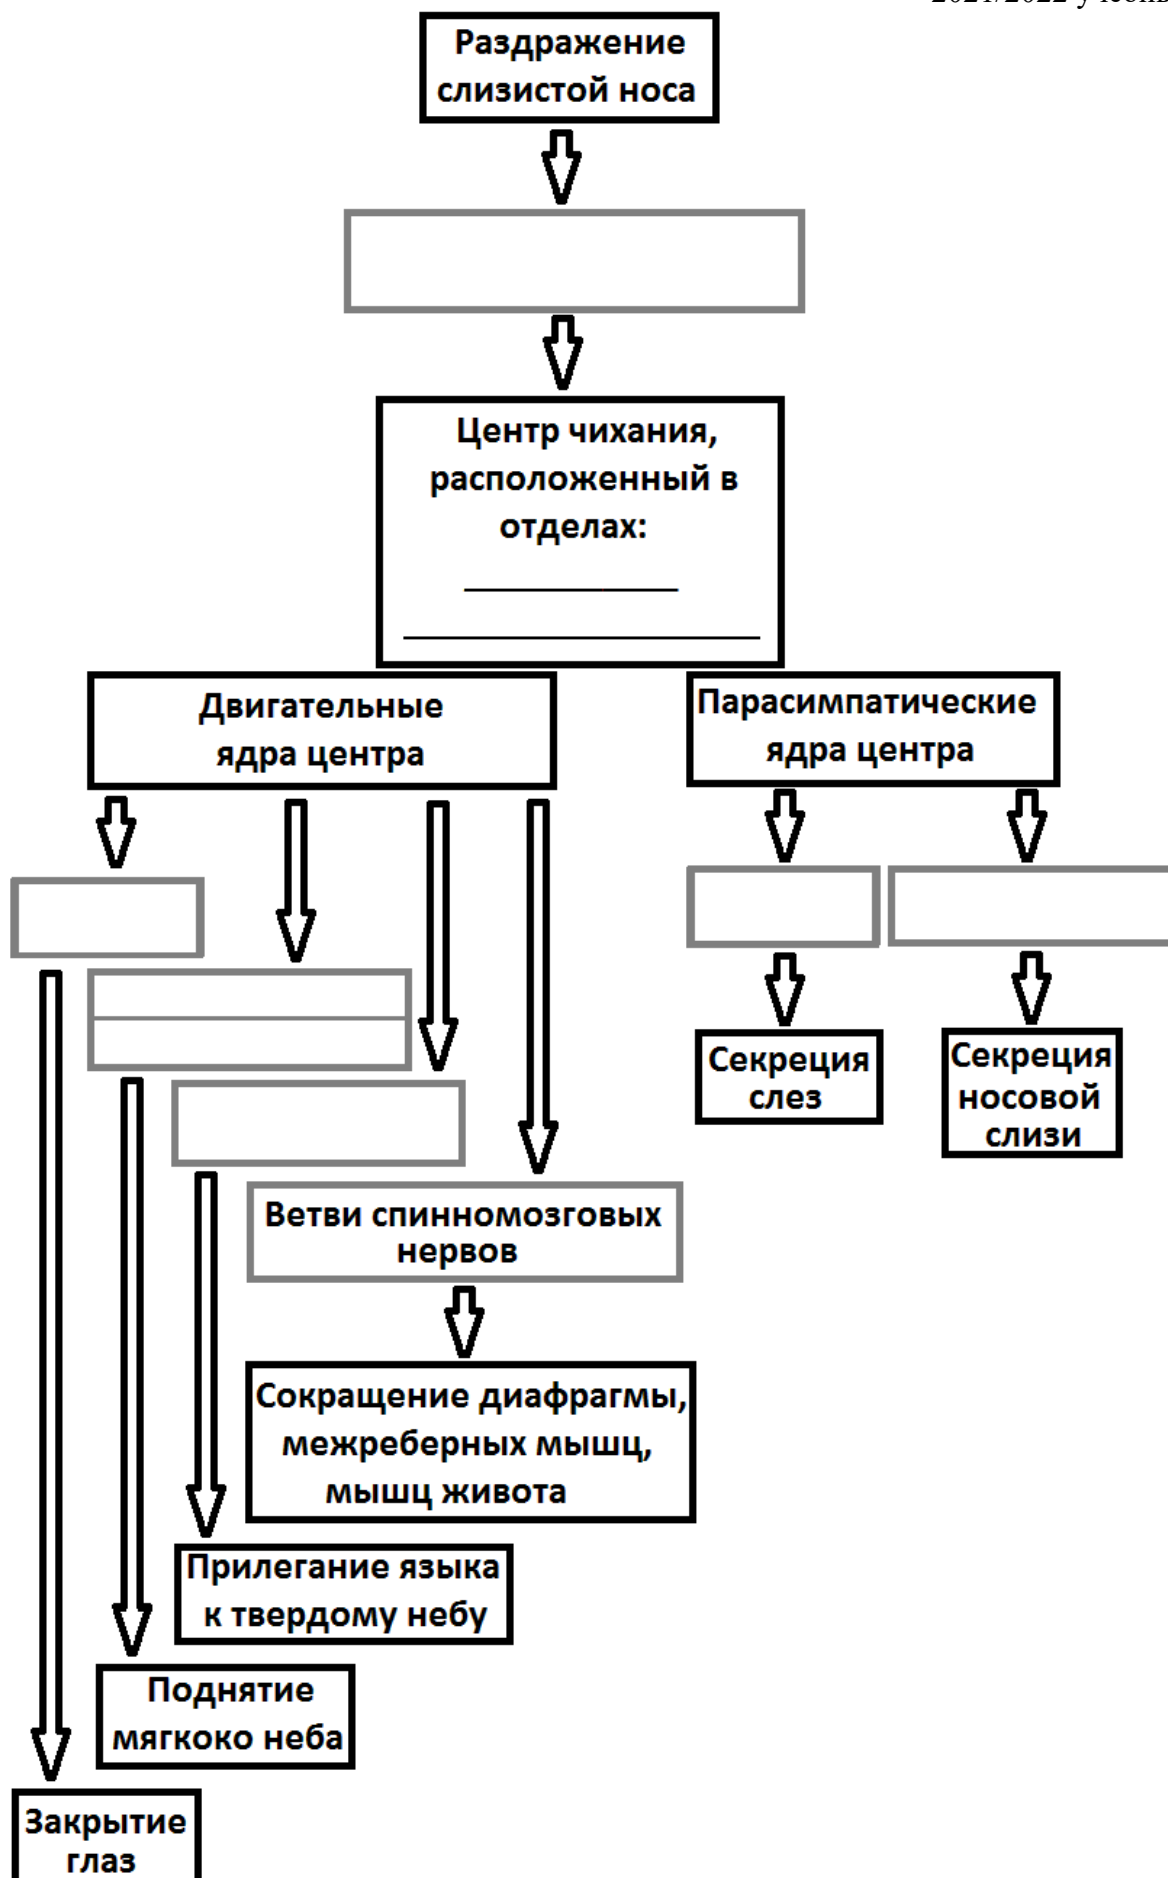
2021/2022 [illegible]

Раздражение слизистой носа

Центр чихания, расположенный в отделах:

______________

_______________________

Двигательные ядра центра

Парасимпатические ядра центра

Секреция слез

Секреция носовой слизи

Ветви спинномозговых нервов

Сокращение диафрагмы, межреберных мышц, мышц живота

Прилегание языка к твердому небу

Поднятие мягкоко неба

Закрытие глаз